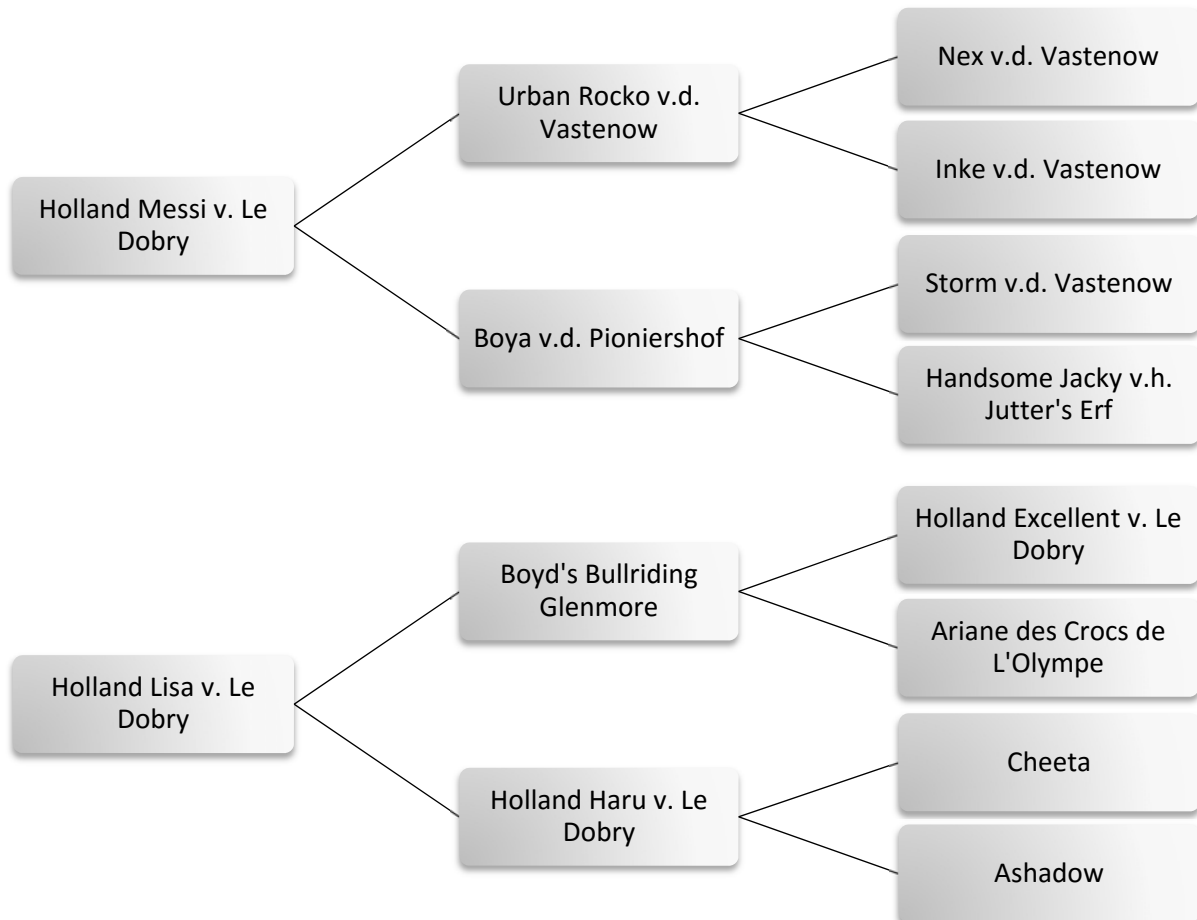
Holland Messi v. Le Dobry

Urban Rocko v.d. Vastenow

Nex v.d. Vastenow

Inke v.d. Vastenow

Boya v.d. Pioniershof

Storm v.d. Vastenow

Handsome Jacky v.h. Jutter's Erf

Holland Lisa v. Le Dobry

Boyd's Bullriding Glenmore

Holland Excellent v. Le Dobry

Ariane des Crocs de L'Olympe

Holland Haru v. Le Dobry

Cheeta

Ashadow